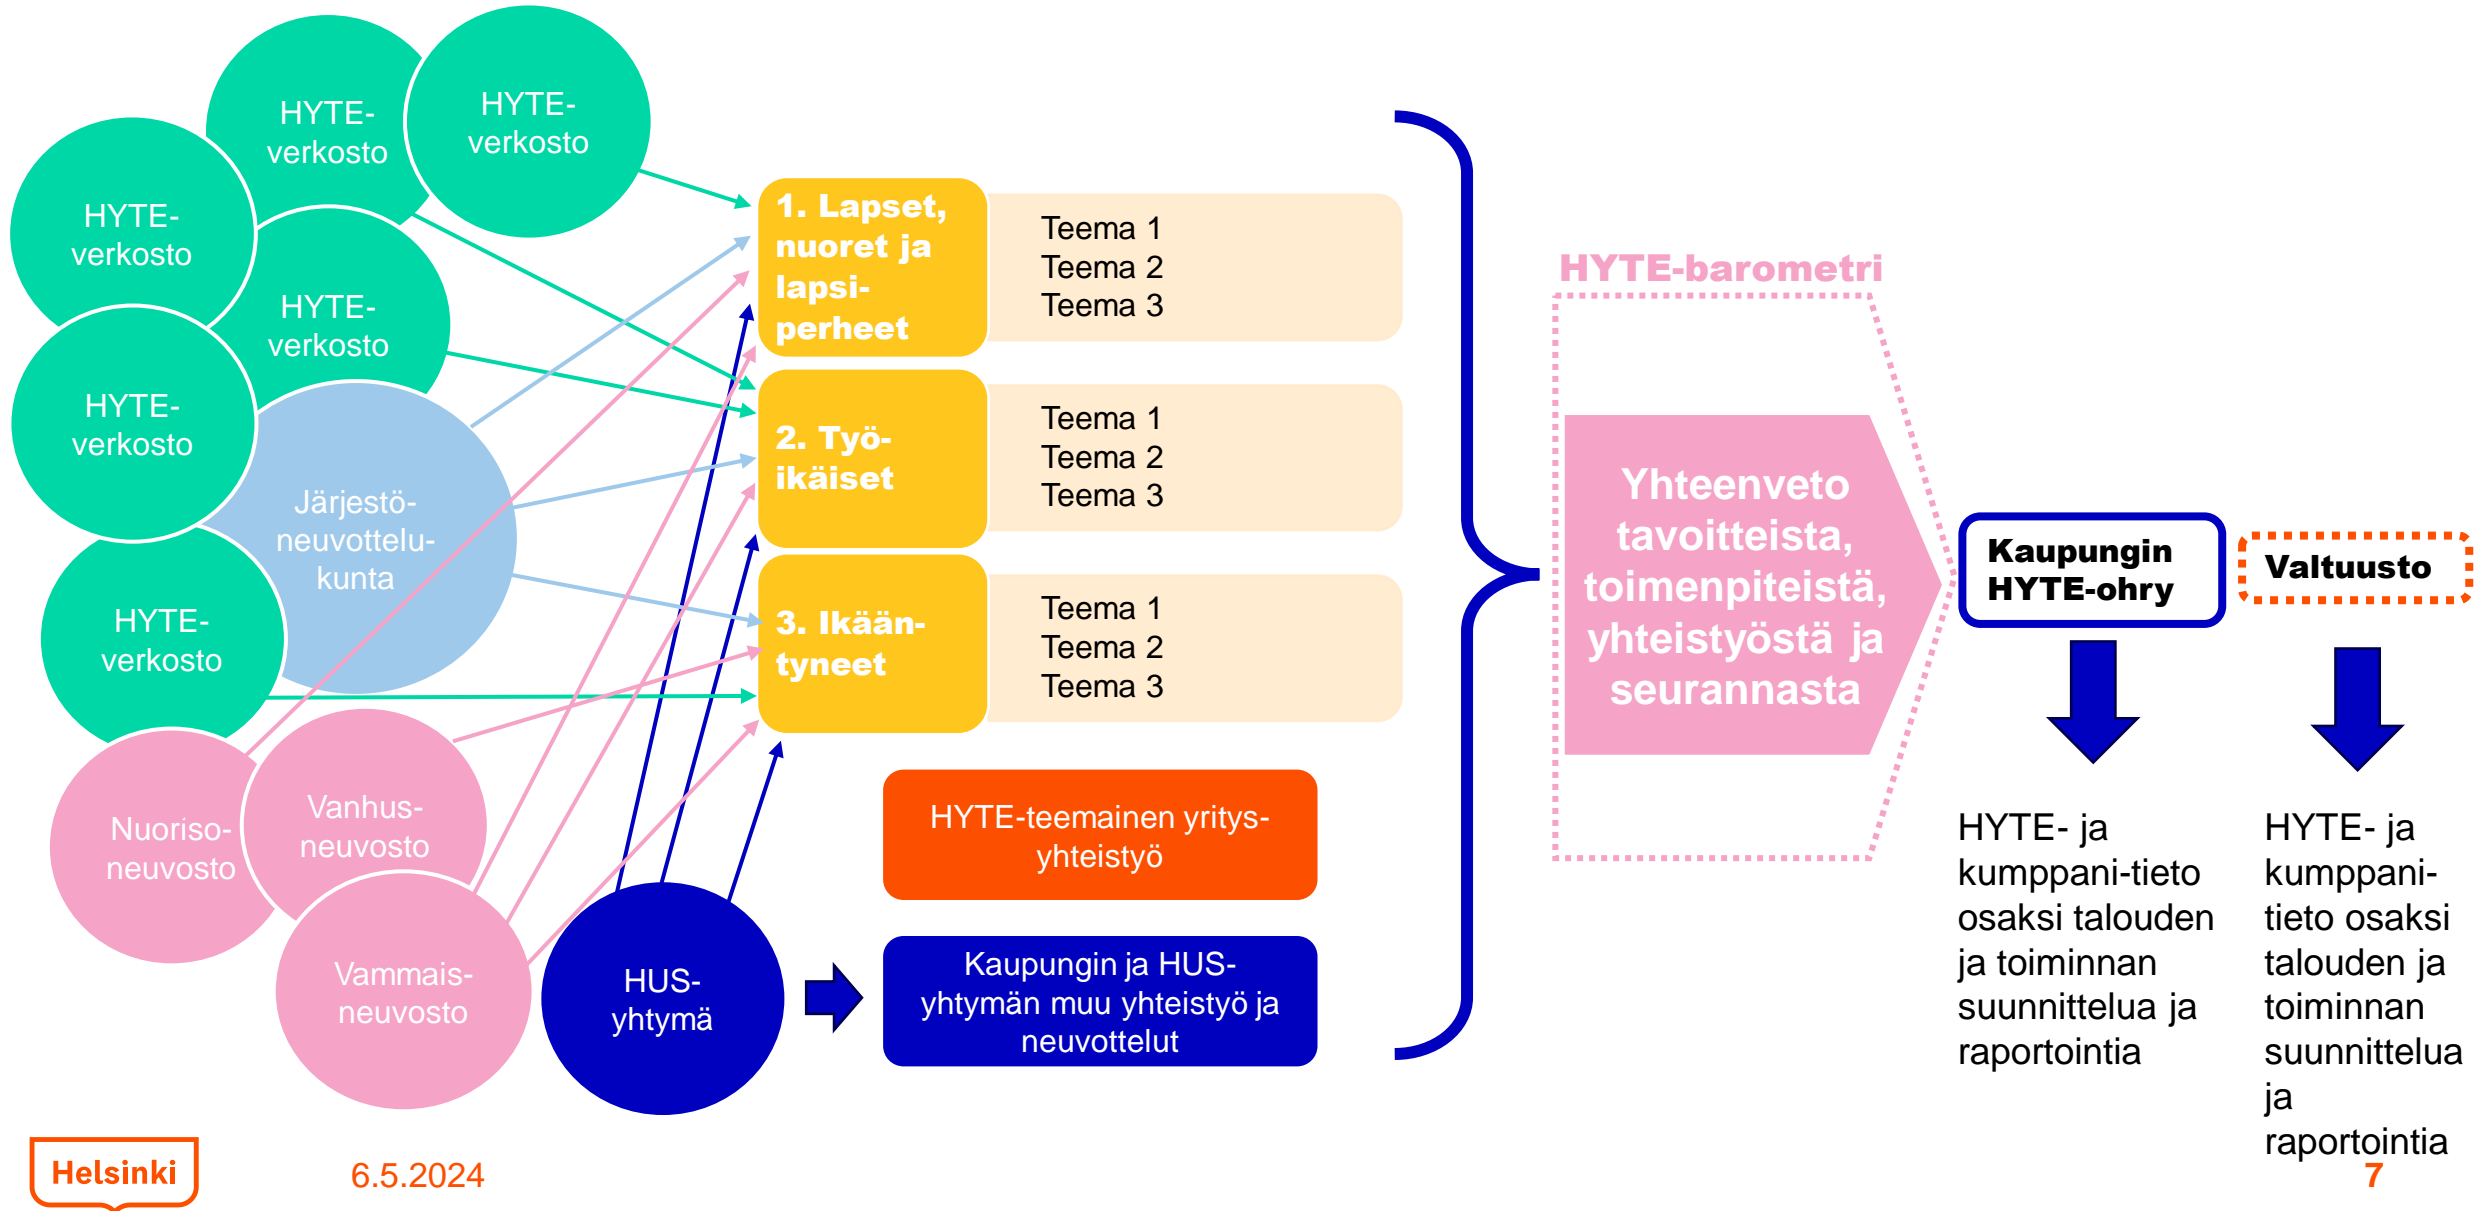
HYTE-verkosto

HYTE-verkosto

HYTE-verkosto

HYTE-verkosto

HYTE-verkosto

Järjestö-neuvottelu-kunta

HYTE-verkosto

Nuoriso-neuvosto

Vanhus-neuvosto

Vammais-neuvosto

HUS-yhtymä

1. Lapset, nuoret ja lapsi-perheet

Teema 1
Teema 2
Teema 3

2. Työ-ikäiset

Teema 1
Teema 2
Teema 3

3. Ikään-tyneet

Teema 1
Teema 2
Teema 3

HYTE-teemainen yritys-yhteistyö

Kaupungin ja HUS-yhtymän muu yhteistyö ja neuvottelut

HYTE-barometri

Yhteenveto tavoitteista, toimenpiteistä, yhteistyöstä ja seurannasta

Kaupungin HYTE-ohry

Valtuusto

HYTE- ja kumppani-tieto osaksi talouden ja toiminnan suunnittelua ja raportointia

HYTE- ja kumppani-tieto osaksi talouden ja toiminnan suunnittelua ja raportointia

Helsinki

6.5.2024

7